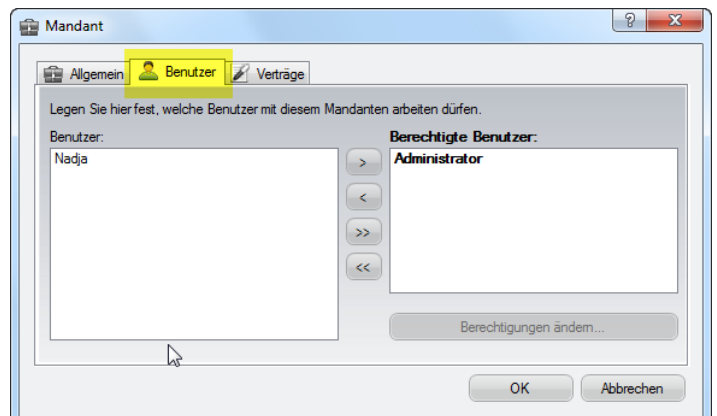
Mandant

?

X

Allgemein

Benutzer

Verträge

Legen Sie hier fest, welche Benutzer mit diesem Mandanten arbeiten dürfen.

Benutzer:

Nadja

>

<

>>

<<

Berechtigte Benutzer:

Administrator

Berechtigungen ändern...

OK

Abbrechen